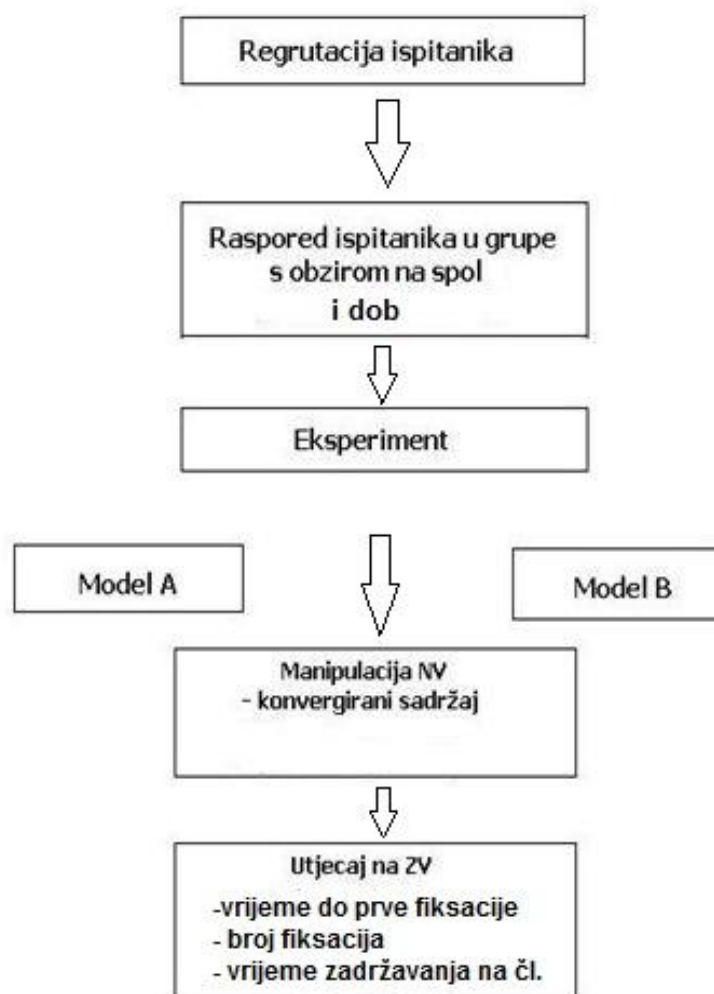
Regrutacija ispitanika

Raspored ispitanika u grupe s obzirom na spol i dob

Eksperiment

Model A

Model B

Manipulacija NV
- konvergirani sadržaj

Utjecaj na ZV
-vrijeme do prve fiksacije
- broj fiksacija
- vrijeme zadržavanja na čl.